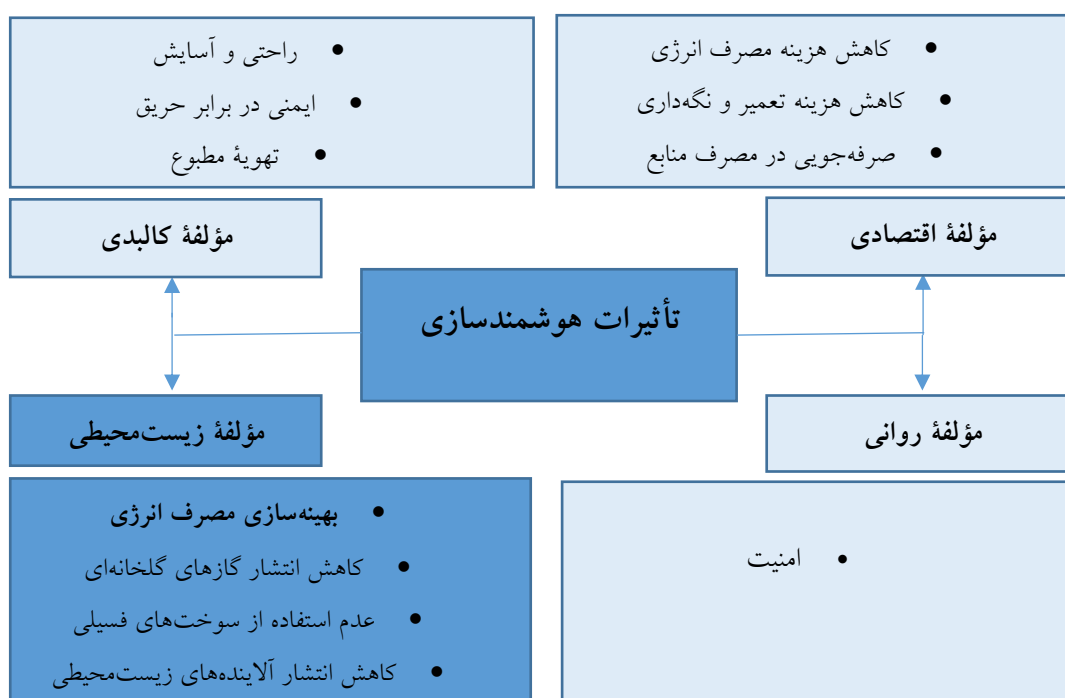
• کاهش هزینه مصرف انرژی
• کاهش هزینه تعمیر و نگه‌داری
• صرفه‌جویی در مصرف منابع

• راحتی و آسایش
• ایمنی در برابر حریق
• تهویهٔ مطبوع

مؤلفهٔ اقتصادی

مؤلفهٔ کالبدی

تأثیرات هوشمندسازی

مؤلفهٔ روانی

مؤلفهٔ زیست‌محیطی

• امنیت

• بهینه‌سازی مصرف انرژی
• کاهش انتشار گازهای گلخانه‌ای
• عدم استفاده از سوخت‌های فسیلی
• کاهش انتشار آلاینده‌های زیست‌محیطی